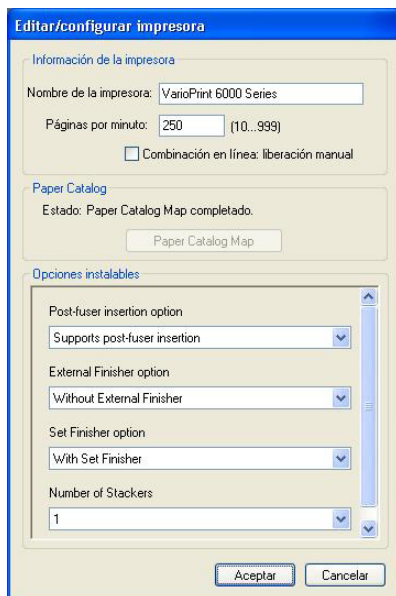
Editar/configurar impresora

Información de la impresora

Nombre de la impresora: VarioPrint 6000 Series

Páginas por minuto: 250 (10...999)

Combinación en línea: liberación manual

Paper Catalog

Estado: Paper Catalog Map completado.

Paper Catalog Map

Opciones instalables

Post-fuser insertion option

Supports post-fuser insertion

External Finisher option

Without External Finisher

Set Finisher option

With Set Finisher

Number of Stackers

1

Aceptar

Cancelar